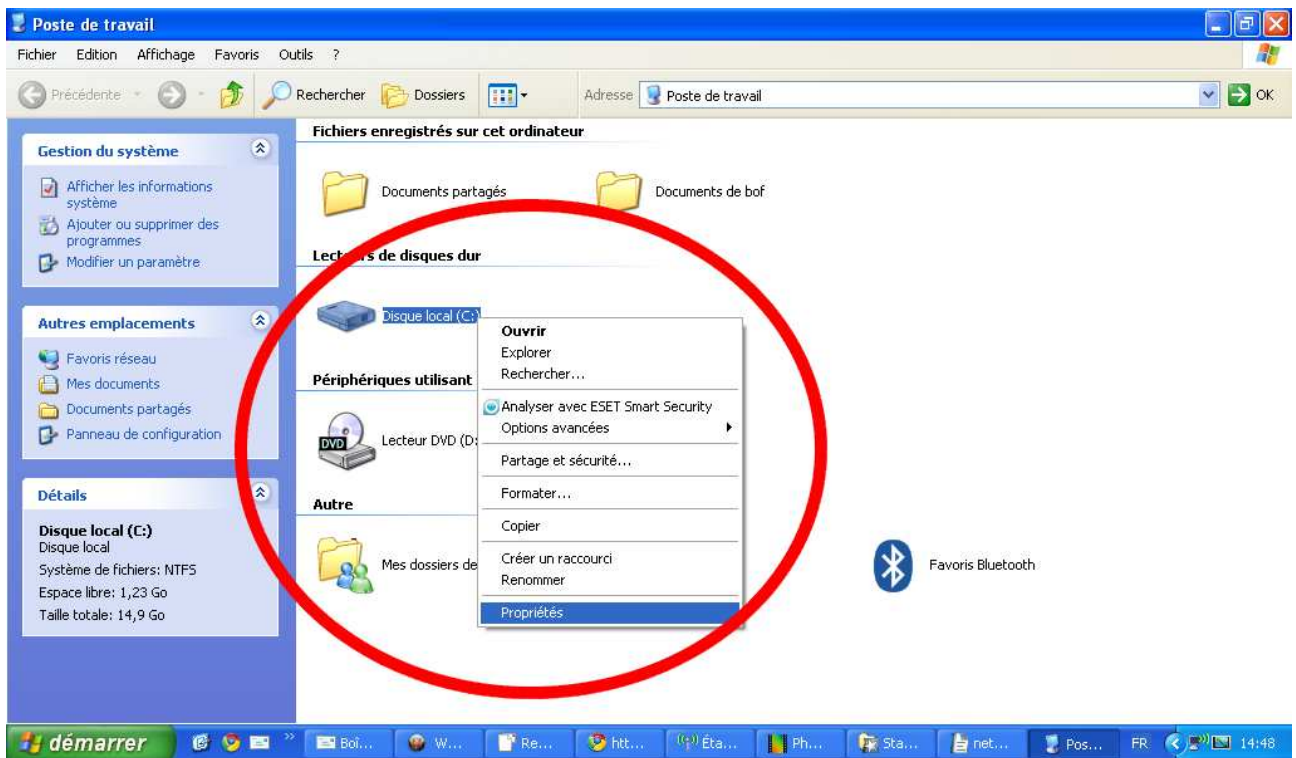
Poste de travail

Fichier Edition Affichage Favoris Outils ?

Précédente Rechercher Dossiers Adresse Poste de travail OK

Gestion du système

Afficher les informations système
Ajouter ou supprimer des programmes
Modifier un paramètre

Autres emplacements

Favoris réseau
Mes documents
Documents partagés
Panneau de configuration

Détails

Disque local (C:)
Disque local
Système de fichiers: NTFS
Espace libre: 1,23 Go
Taille totale: 14,9 Go

Fichiers enregistrés sur cet ordinateur

Documents partagés
Documents de bof

Lect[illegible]s de disques dur

Disque local (C:)

Périphériques utilisant

Lecteur DVD (D:

Autre

Mes dossiers de

Favoris Bluetooth

Ouvrir
Explorer
Rechercher...
Analyser avec ESET Smart Security
Options avancées
Partage et sécurité...
Formater...
Copier
Créer un raccourci
Renommer
Propriétés

démarrer Boî... W... Re... htt... Éta... Ph... Sta... net... Pos... FR 14:48